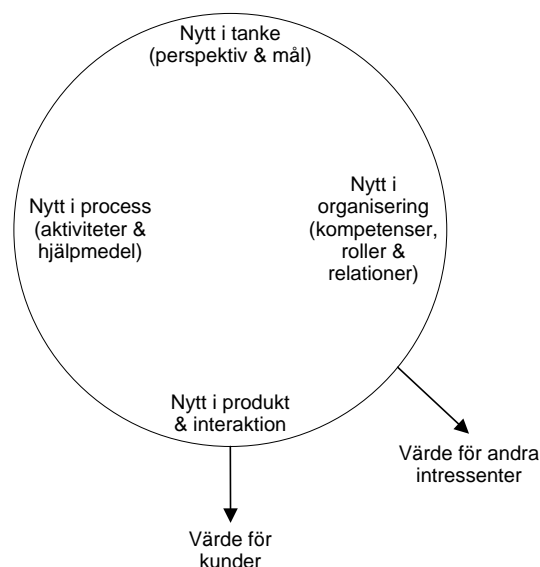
Nytt i tanke
(perspektiv & mål)

Nytt i process
(aktiviteter &
hjälpmedel)

Nytt i
organisering
(kompetenser,
roller &
relationer)

Nytt i produkt
& interaktion

Värde för andra
intressenter

Värde för
kunder